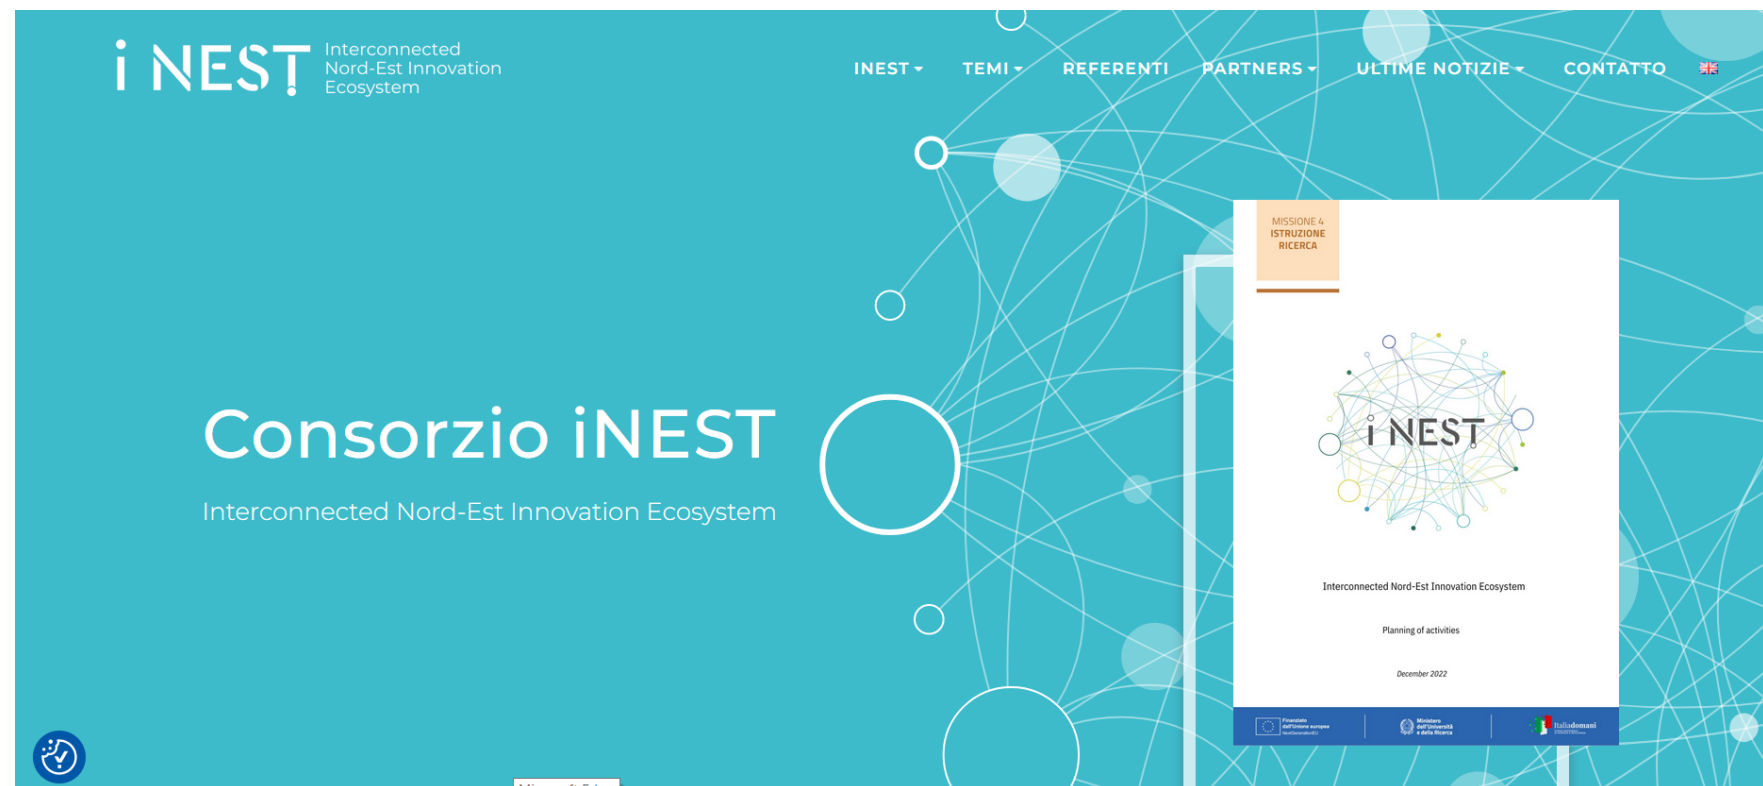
i NEST Interconnected Nord-Est Innovation Ecosystem

INEST ▾ TEMI ▾ REFERENTI PARTNERS ▾ ULTIME NOTIZIE ▾ CONTATTO

Consorzio iNEST

Interconnected Nord-Est Innovation Ecosystem

MISSIONE 4
ISTRUZIONE
RICERCA

i NEST

Interconnected Nord-Est Innovation Ecosystem

Planning of activities

December 2022

Finanziato dall'Unione europea NextGenerationEU

Ministero dell'Università e della Ricerca

Italiadomani

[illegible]